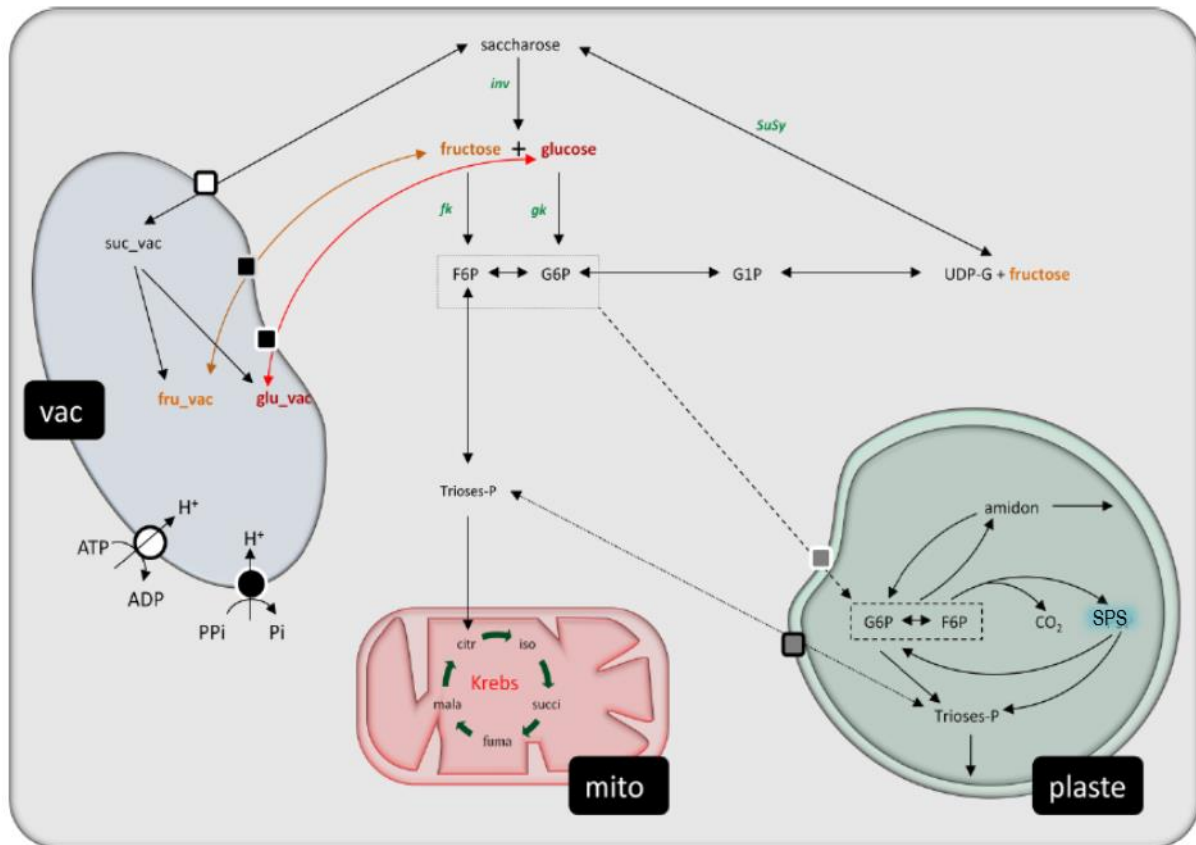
saccharose

inv

SuSy

fructose + glucose

fk

gk

suc_vac

F6P G6P G1P UDP-G + fructose

fru_vac

glu_vac

vac

Trioses-P

amidon

ATP

$H^+$

ADP

$H^+$

PPi

Pi

citr

iso

Krebs

mala

succi

fuma

mito

G6P F6P

$CO_2$

SPS

Trioses-P

plaste